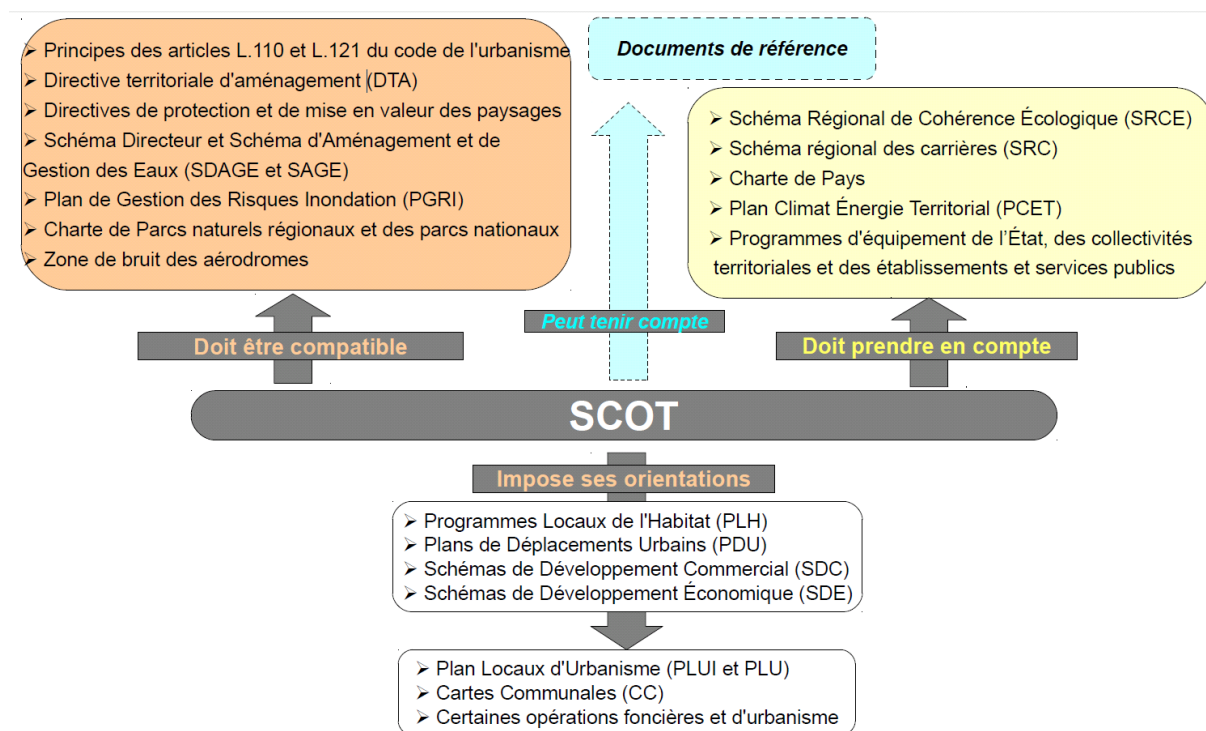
➢ Principes des articles L.110 et L.121 du code de l'urbanisme
➢ Directive territoriale d'aménagement (DTA)
➢ Directives de protection et de mise en valeur des paysages
➢ Schéma Directeur et Schéma d'Aménagement et de Gestion des Eaux (SDAGE et SAGE)
➢ Plan de Gestion des Risques Inondation (PGRI)
➢ Charte de Parcs naturels régionaux et des parcs nationaux
➢ Zone de bruit des aérodromes

Documents de référence

➢ Schéma Régional de Cohérence Écologique (SRCE)
➢ Schéma régional des carrières (SRC)
➢ Charte de Pays
➢ Plan Climat Énergie Territorial (PCET)
➢ Programmes d'équipement de l'État, des collectivités territoriales et des établissements et services publics

Peut tenir compte

Doit être compatible

Doit prendre en compte

SCOT

Impose ses orientations

➢ Programmes Locaux de l'Habitat (PLH)
➢ Plans de Déplacements Urbains (PDU)
➢ Schémas de Développement Commercial (SDC)
➢ Schémas de Développement Économique (SDE)

➢ Plan Locaux d'Urbanisme (PLUI et PLU)
➢ Cartes Communales (CC)
➢ Certaines opérations foncières et d'urbanisme